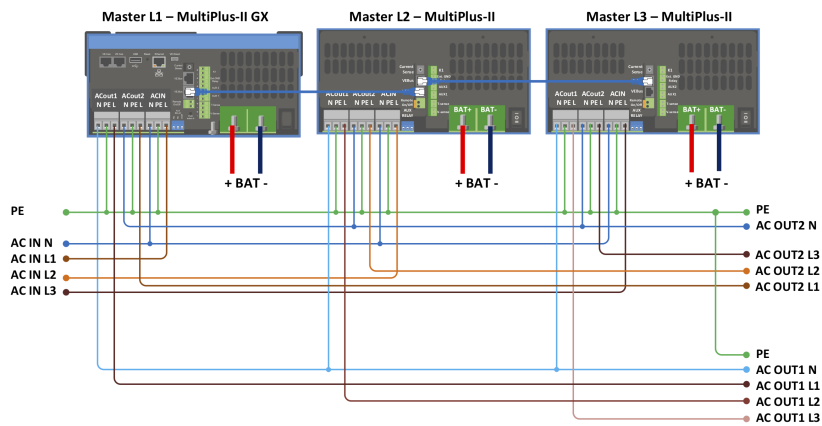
Master L1 – MultiPlus-II GX

Master L2 – MultiPlus-II

Master L3 – MultiPlus-II

ACout1 N PE L

ACout2 N PE L

ACIN N PE L

ACout1 N PE L

ACout2 N PE L

ACIN N PE L

ACout1 N PE L

ACout2 N PE L

ACIN N PE L

BAT+ BAT-

BAT+ BAT-

BAT+ BAT-

+ BAT -

+ BAT -

+ BAT -

PE

AC IN N

AC IN L1

AC IN L2

AC IN L3

PE

AC OUT2 N

AC OUT2 L3

AC OUT2 L2

AC OUT2 L1

PE

AC OUT1 N

AC OUT1 L1

AC OUT1 L2

AC OUT1 L3